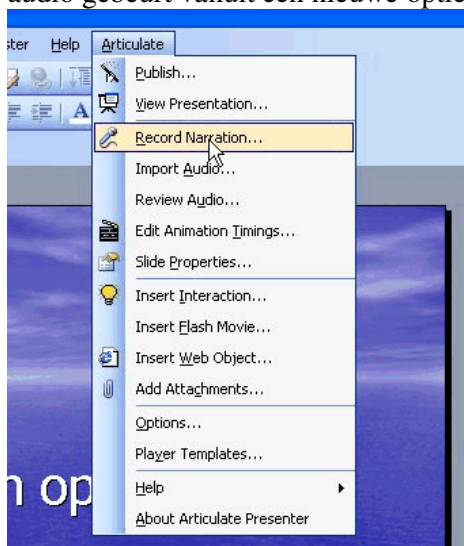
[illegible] audio gebeurt vanuit een nieuwe optie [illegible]

ster Help Articulate

Publish...
View Presentation...
Record Narration...
Import Audio...
Review Audio...
Edit Animation Timings...
Slide Properties...
Insert Interaction...
Insert Flash Movie...
Insert Web Object...
Add Attachments...
Options...
Player Templates...
Help
About Articulate Presenter

n op